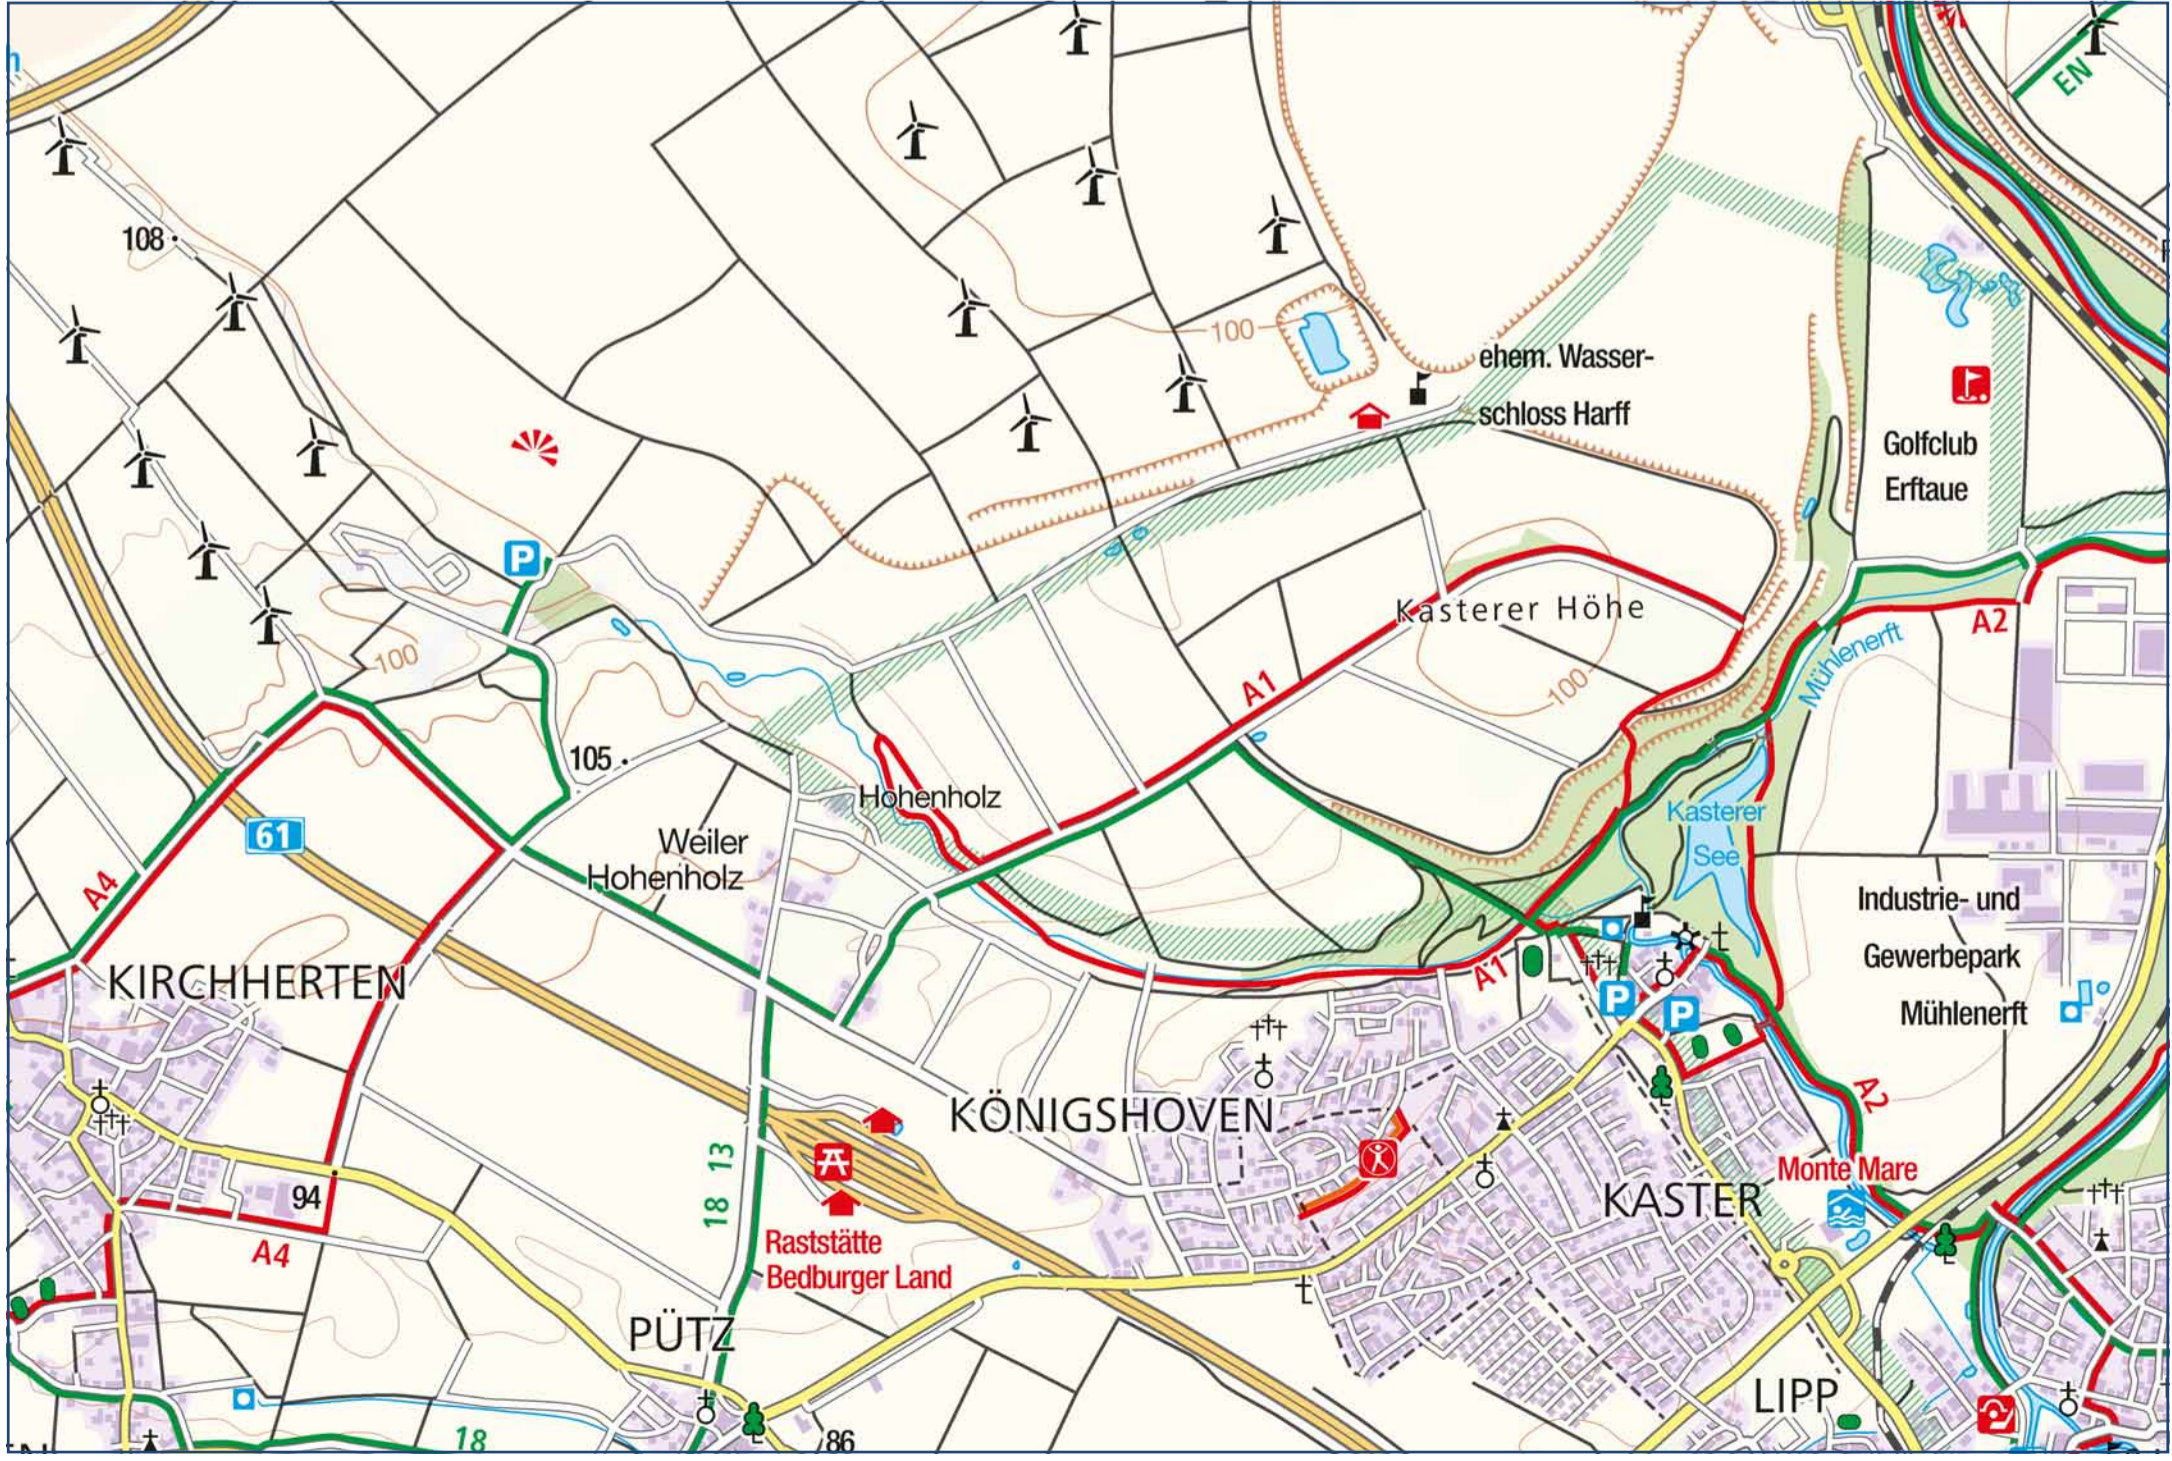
EN

108

100

ehem. Wasser-
schloss Harff

Golfclub
Erftaue

Kasterer Höhe

A2

Mühlenerft

100

A1

100

105

Hohenholz

Weiler
Hohenholz

Kasterer
See

61

A4

Industrie- und
Gewerbepark
Mühlenerft

KIRCHHERTEN

A1

KÖNIGSHOVEN

A2

Monte Mare

94

13

18

KASTER

A4

Raststätte
Bedburger Land

PÜTZ

LIPP

18

86